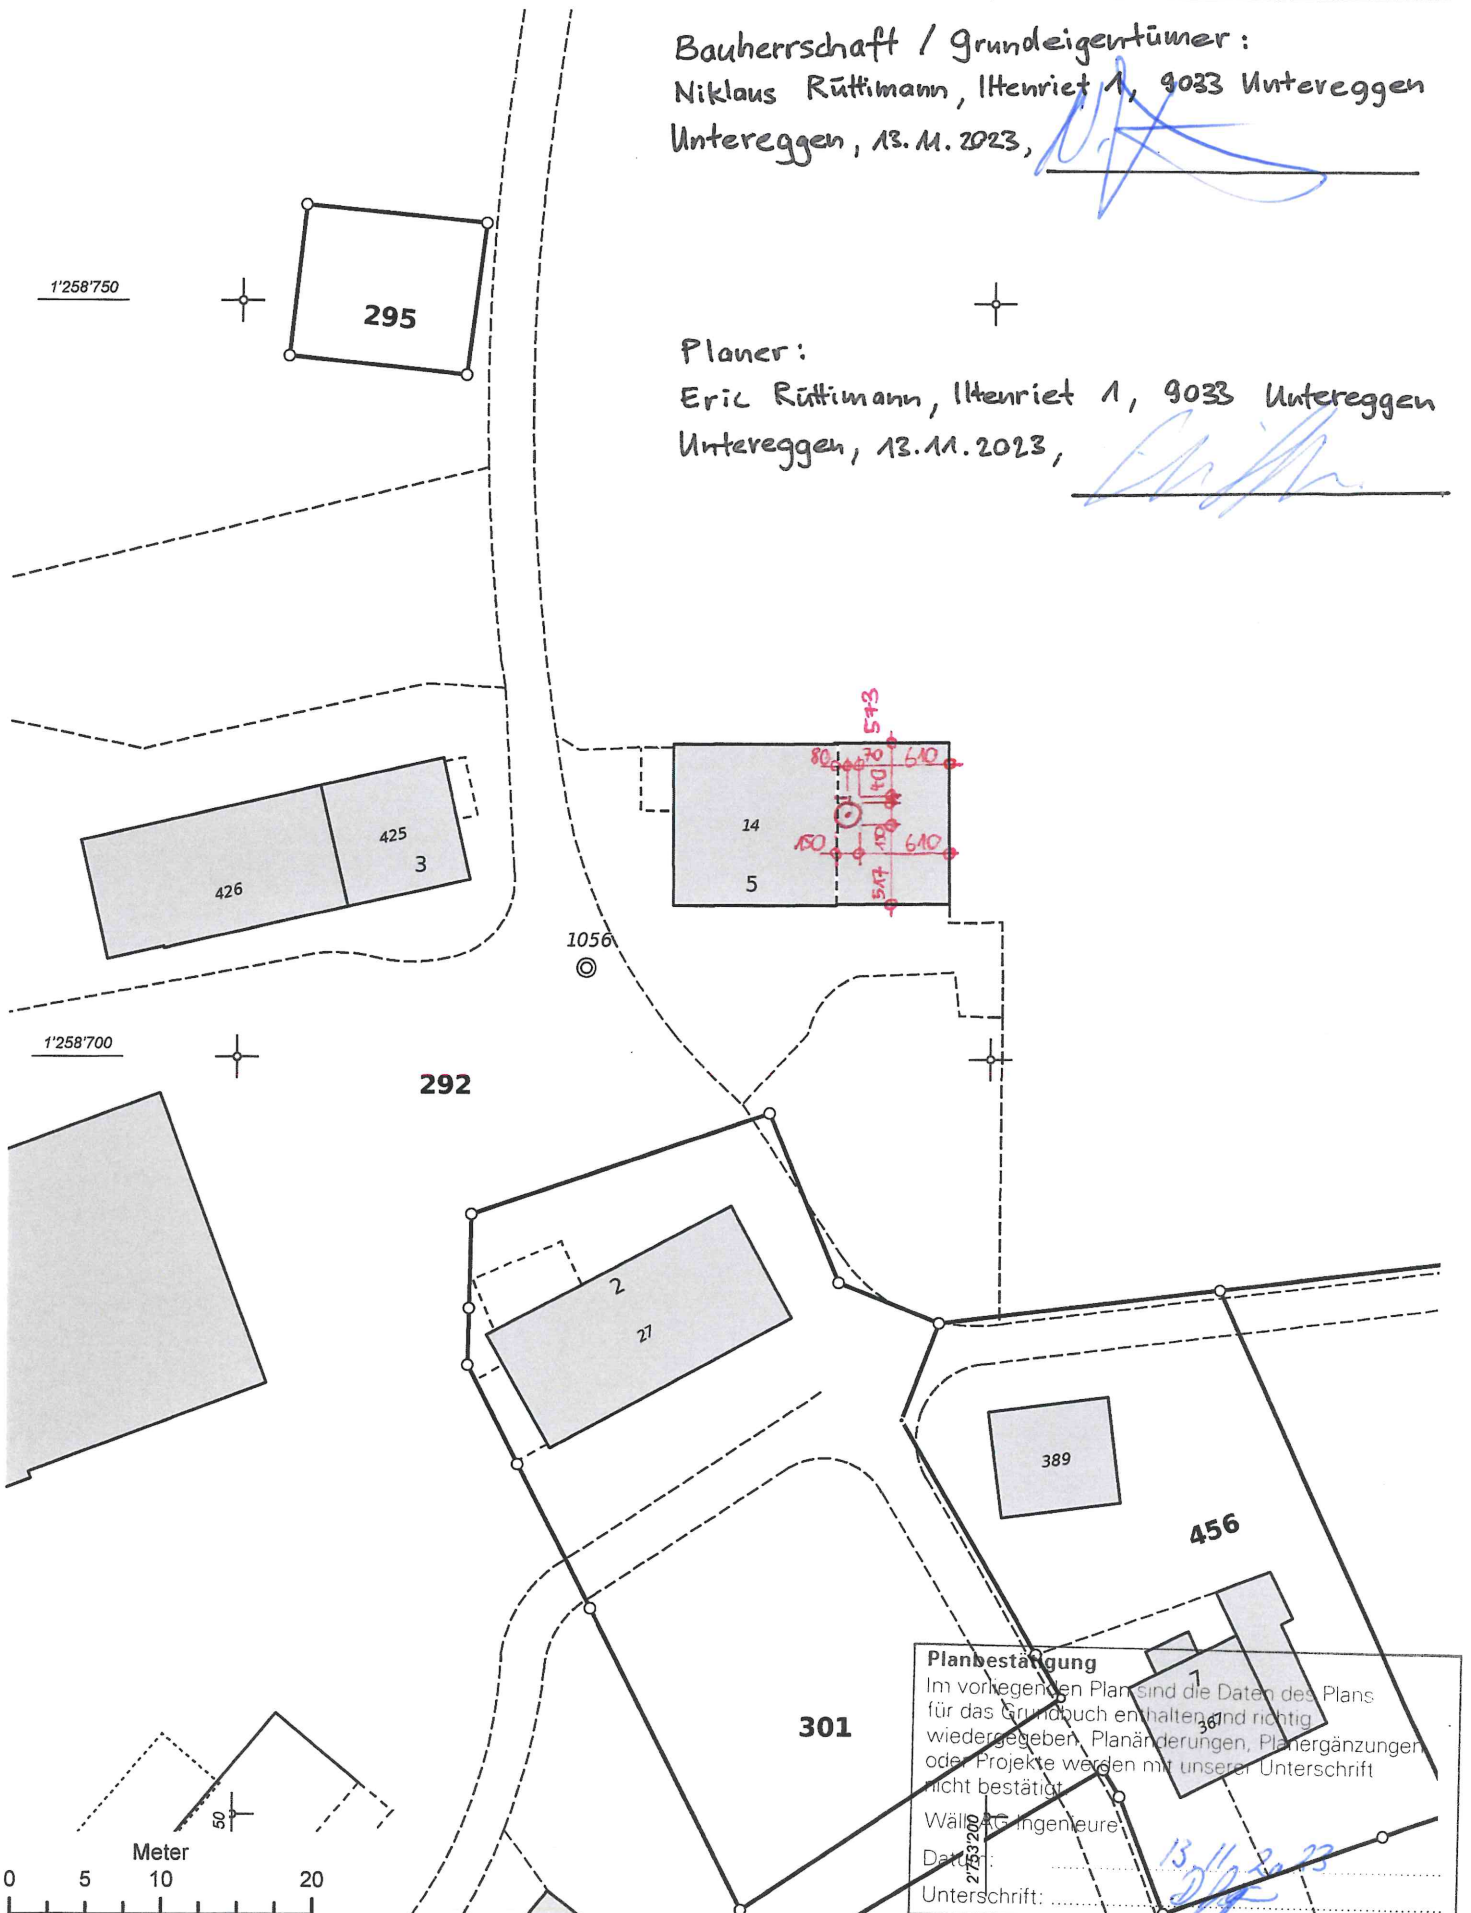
Bauherrschaft / Grundeigentümer:
Niklaus Rüttimann, Ittenriet 1, 9033 Untereggen
Untereggen, 13.11.2023,

1'258'750

295

Planer:
Eric Rüttimann, Ittenriet 1, 9033 Untereggen
Untereggen, 13.11.2023,

543
80 70 610
80
14
150 170 610
5
547

425
3
426

1056

1'258'700

292

2
27

389

456

301

367
1

50

Meter
0 5 10 20

2'753'200

Planbestätigung
Im vorliegenden Plan sind die Daten des Plans für das Grundbuch enthalten und richtig wiedergegeben. Planänderungen, Planergänzungen oder Projekte werden mit unserer Unterschrift nicht bestätigt.
Wälli AG Ingenieure
Datum: 13.11.2023
Unterschrift: